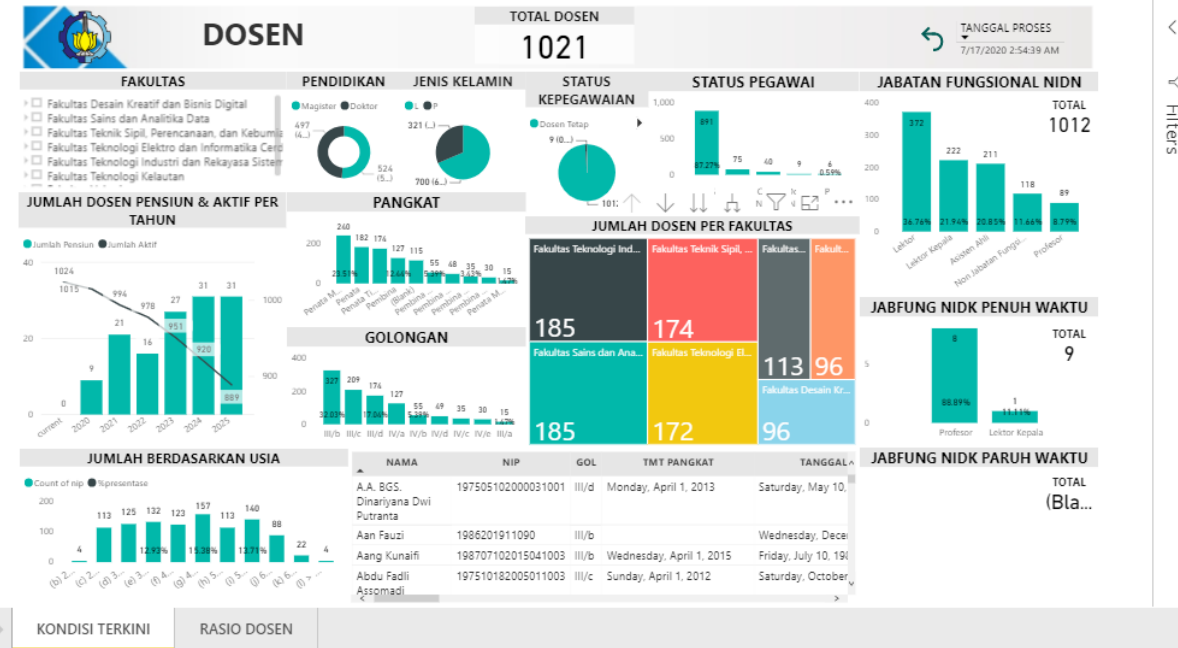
DOSEN

TOTAL DOSEN
1021

TANGGAL PROSES
7/17/2020 2:54:39 AM

FAKULTAS
Fakultas Desain Kreatif dan Bisnis Digital
Fakultas Sains dan Analitika Data
Fakultas Teknik Sipil, Perencanaan, dan Kebumia
Fakultas Teknologi Elektro dan Informatika Cerd
Fakultas Teknologi Industri dan Rekayasa Sistem
Fakultas Teknologi Kelautan

PENDIDIKAN
Magister Doktor
497 (4...)
524 (5...)

JENIS KELAMIN
L P
321 (...)
700 (6...)

STATUS KEPEGAWAIAN
Dosen Tetap
9 (0...)
1012

STATUS PEGAWAI
1,000
500
0
891
87.27%
75
40
9
6
0.59%

JABATAN FUNGSIONAL NIDN
TOTAL
1012
400
200
0
372
36.76%
222
21.94%
211
20.85%
118
11.66%
89
8.79%
Lektor
Lektor Kepala
Asisten Ahli
Non Jabatan Fungsi...
Profesor

JUMLAH DOSEN PENSIUN & AKTIF PER TAHUN
Jumlah Pensiun Jumlah Aktif
40
20
0
1024
1015
994
978
951
920
889
0
9
21
16
27
31
31
1000
900
current
2020
2021
2022
2023
2024
2025

PANGKAT
200
0
260
23.51%
182
176
127
12.66%
115
55
5.38%
48
35
3.13%
30
15
1.47%
Penata M...
Penata
Penata Ti...
Pembina
(Blank)
Pembina ...
Pembina ...
Pembina ...
Pembina ...
Penata M...

GOLONGAN
400
200
0
327
32.03%
209
176
17.06%
127
55
5.38%
49
35
30
15
1.47%
III/b
III/c
III/d
IV/a
IV/b
IV/c
IV/c
IV/e
III/a

JUMLAH DOSEN PER FAKULTAS
Fakultas Teknologi Ind...
185
Fakultas Teknik Sipil, ...
174
Fakultas ...
113
Fakult...
96
Fakultas Sains dan Ana...
185
Fakultas Teknologi El...
172
Fakultas Desain Kr...
96

JABFUNG NIDK PENUH WAKTU
TOTAL
9
8
88.89%
1
11.11%
Profesor
Lektor Kepala

JABFUNG NIDK PARUH WAKTU
TOTAL
(Bla...

JUMLAH BERDASARKAN USIA
Count of nip %presentase
200
100
0
4
113
125
132
12.93%
123
157
15.38%
113
140
13.73%
88
22
1
(b) 2...
(c) 2...
(d) 3...
(e) 3...
(f) 4...
(g) 4...
(h) 5...
(i) 5...
(j) 6...
(k) 6...
(l) ...

| NAMA | NIP | GOL | TMT PANGKAT | TANGGAL |
|---|---|---|---|---|
| A.A. BGS. Dinariyana Dwi Putranta | 197505102000031001 | III/d | Monday, April 1, 2013 | Saturday, May 10, |
| Aan Fauzi | 1986201911090 | III/b | | Wednesday, Decem |
| Aang Kunaifi | 198707102015041003 | III/b | Wednesday, April 1, 2015 | Friday, July 10, 19 |
| Abdu Fadli Assomadi | 197510182005011003 | III/c | Sunday, April 1, 2012 | Saturday, October |

KONDISI TERKINI
RASIO DOSEN

Filters